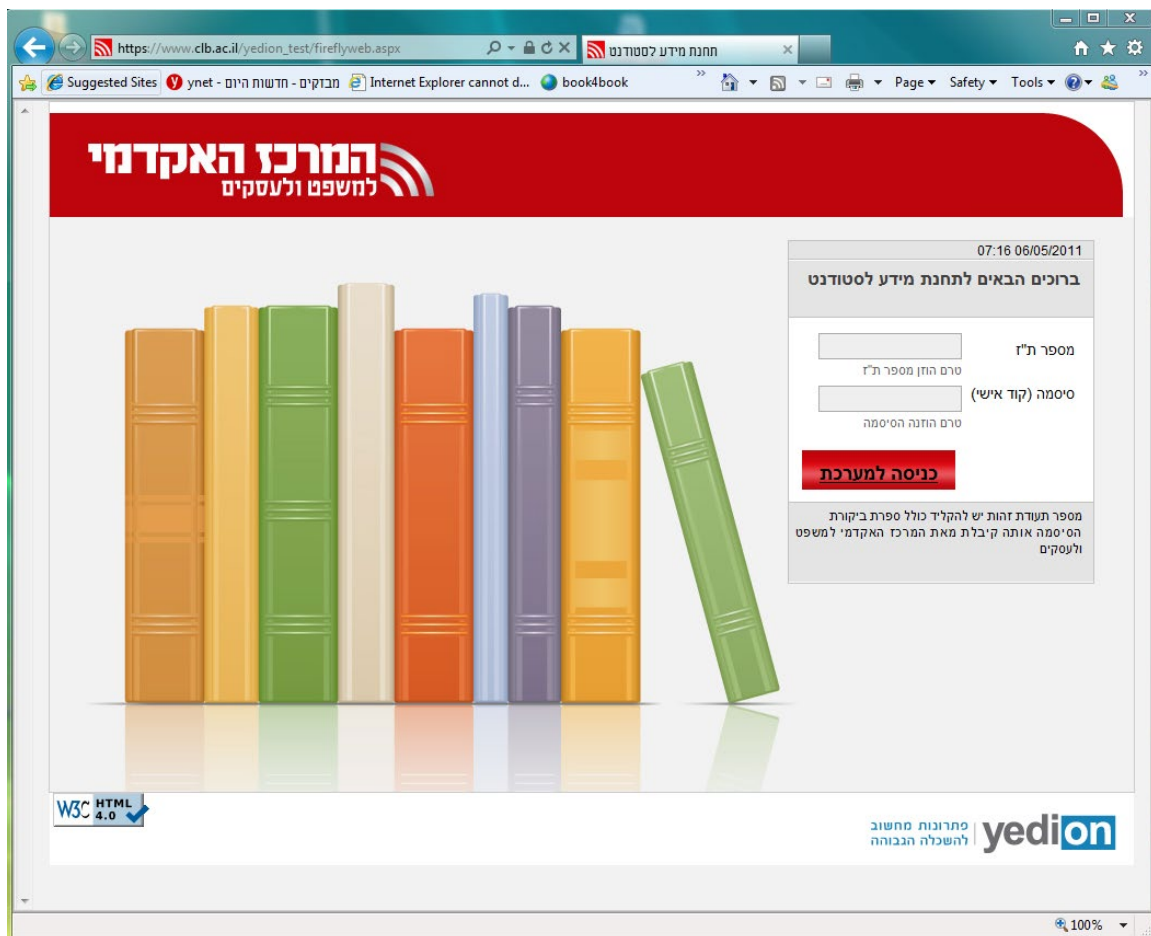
https://www.clb.ac.il/yedion_test/fireflyweb.aspx
תחנת מידע לסטודנט

Suggested Sites
ynet - חדשות היום
מבזקים
Internet Explorer cannot d...
book4book
Page ▾ Safety ▾ Tools ▾

המרכז האקדמי
למשפט ולעסקים

07:16 06/05/2011
ברוכים הבאים לתחנת מידע לסטודנט

מספר ת"ז
טרם הוזן מספר ת"ז
סיסמה (קוד אישי)
טרם הוזנה הסיסמה

כניסה למערכת

מספר תעודת זהות יש להקליד כולל ספרת ביקורת
הסיסמה אותה קיבלת מאת המרכז האקדמי למשפט ולעסקים

W3C HTML 4.0

yedion
פתרונות מחשוב
להשכלה הגבוהה

100%